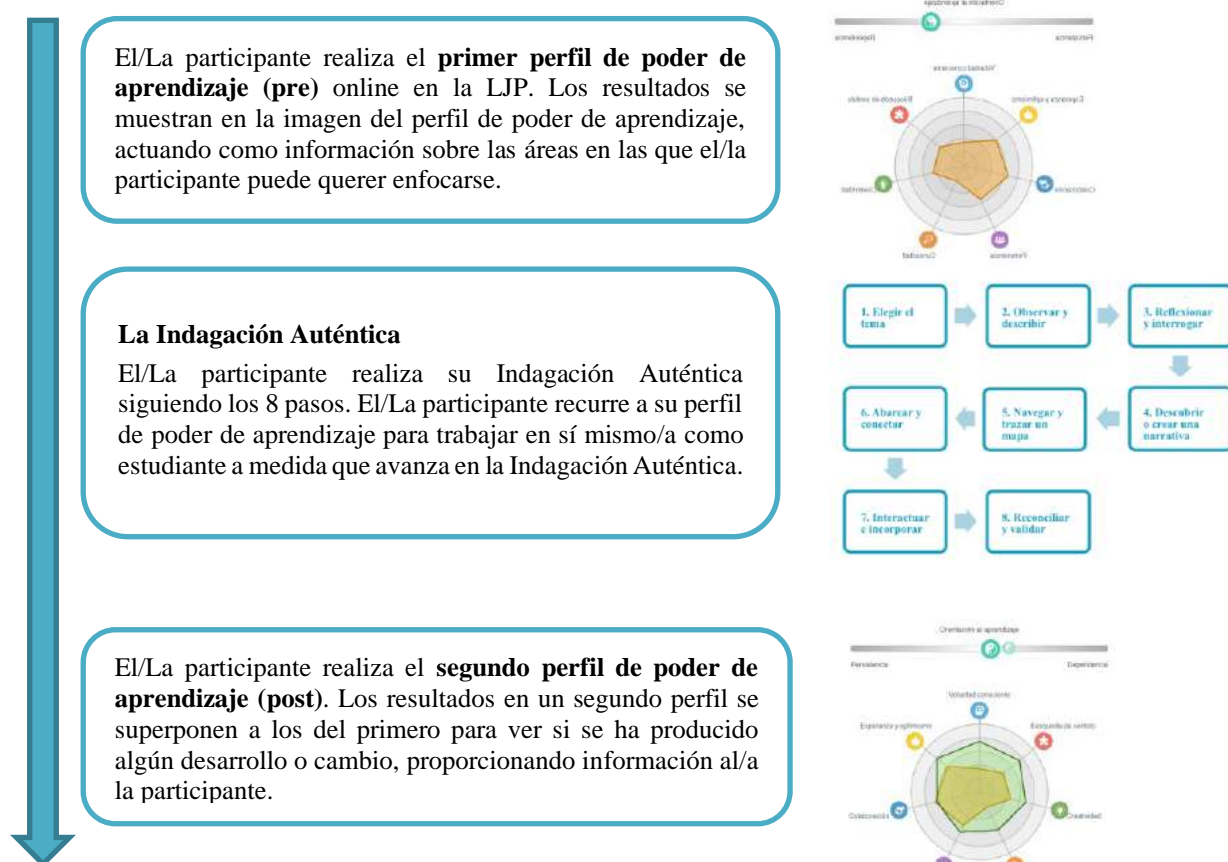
El/La participante realiza el **primer perfil de poder de aprendizaje (pre)** online en la LJP. Los resultados se muestran en la imagen del perfil de poder de aprendizaje, actuando como información sobre las áreas en las que el/la participante puede querer enfocarse.

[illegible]

**La Indagación Auténtica**

El/La participante realiza su Indagación Auténtica siguiendo los 8 pasos. El/La participante recurre a su perfil de poder de aprendizaje para trabajar en sí mismo/a como estudiante a medida que avanza en la Indagación Auténtica.

1. Elegir el tema

2. Observar y describir

3. Reflexionar y interrogar

4. Descubrir o crear una narrativa

5. Navegar y trazar un mapa

6. Abarcar y conectar

7. Interactuar e incorporar

8. Reconciliar y validar

El/La participante realiza el **segundo perfil de poder de aprendizaje (post)**. Los resultados en un segundo perfil se superponen a los del primero para ver si se ha producido algún desarrollo o cambio, proporcionando información al/a la participante.

Orientación al aprendizaje

Resiliencia

Dependencia

Voluntad consciente

Esperanza y optimismo

Búsqueda de sentido

Colaboración

Creatividad